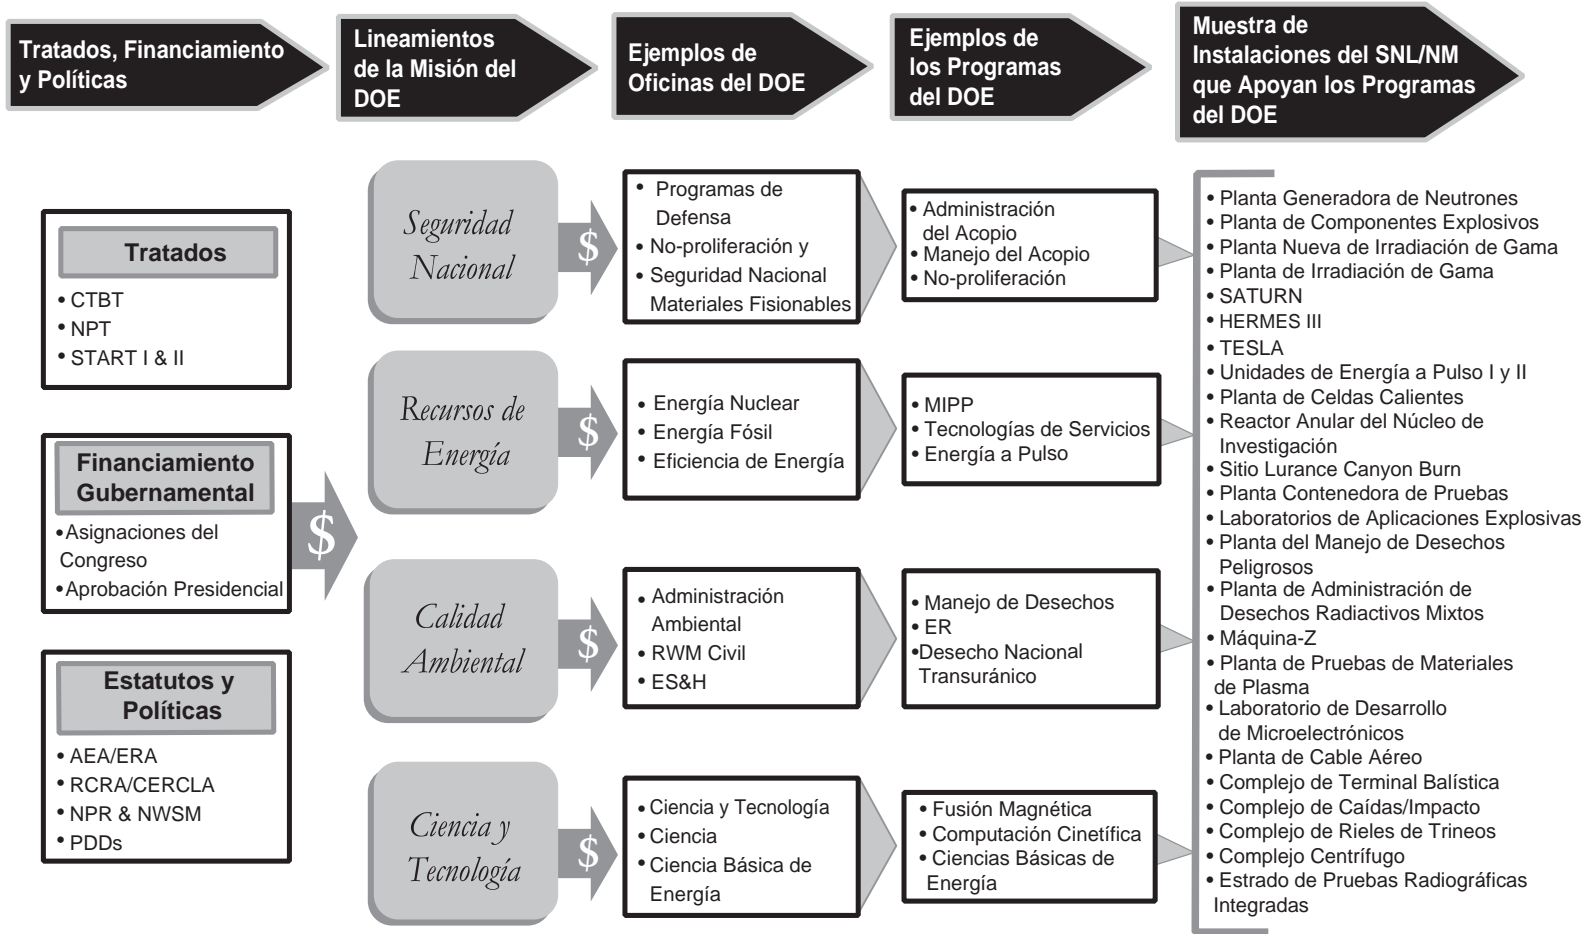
Tratados, Financiamiento y Políticas

Lineamientos de la Misión del DOE

Ejemplos de Oficinas del DOE

Ejemplos de los Programas del DOE

Muestra de Instalaciones del SNL/NM que Apoyan los Programas del DOE

Tratados
• CTBT
• NPT
• START I & II

Financiamiento Gubernamental
•Asignaciones del Congreso
•Aprobación Presidencial

Estatutos y Políticas
• AEA/ERA
• RCRA/CERCLA
• NPR & NWSM
• PDDs

$

Seguridad Nacional
$
• Programas de Defensa
• No-proliferación y
• Seguridad Nacional Materiales Fisionables

• Administración del Acopio
• Manejo del Acopio
• No-proliferación

Recursos de Energía
$
• Energía Nuclear
• Energía Fósil
• Eficiencia de Energía

• MIPP
• Tecnologías de Servicios
• Energía a Pulso

Calidad Ambiental
$
• Administración Ambiental
• RWM Civil
• ES&H

• Manejo de Desechos
• ER
•Desecho Nacional Transuránico

Ciencia y Tecnología
$
• Ciencia y Tecnología
• Ciencia
• Ciencia Básica de Energía

• Fusión Magnética
• Computación Cinetífica
• Ciencias Básicas de Energía

• Planta Generadora de Neutrones
• Planta de Componentes Explosivos
• Planta Nueva de Irradiación de Gama
• Planta de Irradiación de Gama
• SATURN
• HERMES III
• TESLA
• Unidades de Energía a Pulso I y II
• Planta de Celdas Calientes
• Reactor Anular del Núcleo de Investigación
• Sitio Lurance Canyon Burn
• Planta Contenedora de Pruebas
• Laboratorios de Aplicaciones Explosivas
• Planta del Manejo de Desechos Peligrosos
• Planta de Administración de Desechos Radiactivos Mixtos
• Máquina-Z
• Planta de Pruebas de Materiales de Plasma
• Laboratorio de Desarrollo de Microelectrónicos
• Planta de Cable Aéreo
• Complejo de Terminal Balística
• Complejo de Caídas/Impacto
• Complejo de Rieles de Trineos
• Complejo Centrífugo
• Estrado de Pruebas Radiográficas Integradas